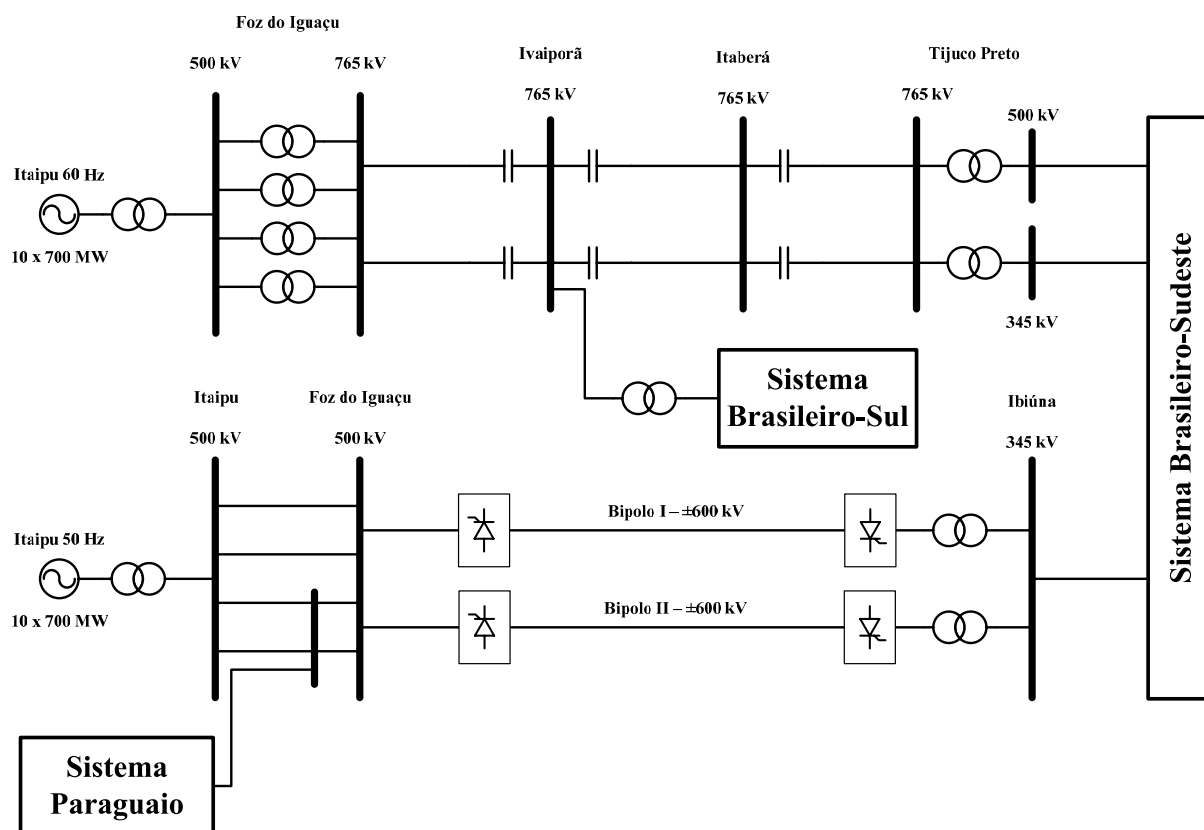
Foz do Iguaçu

500 kV

765 kV

Ivaiporã

765 kV

Itaberá

765 kV

Tijuco Preto

765 kV

500 kV

Itaipu 60 Hz

10 x 700 MW

345 kV

Sistema Brasileiro-Sul

Itaipu

500 kV

Foz do Iguaçu

500 kV

Ibiúna

345 kV

Bipolo I – ±600 kV

Itaipu 50 Hz

10 x 700 MW

Bipolo II – ±600 kV

Sistema Paraguaio

Sistema Brasileiro-Sudeste